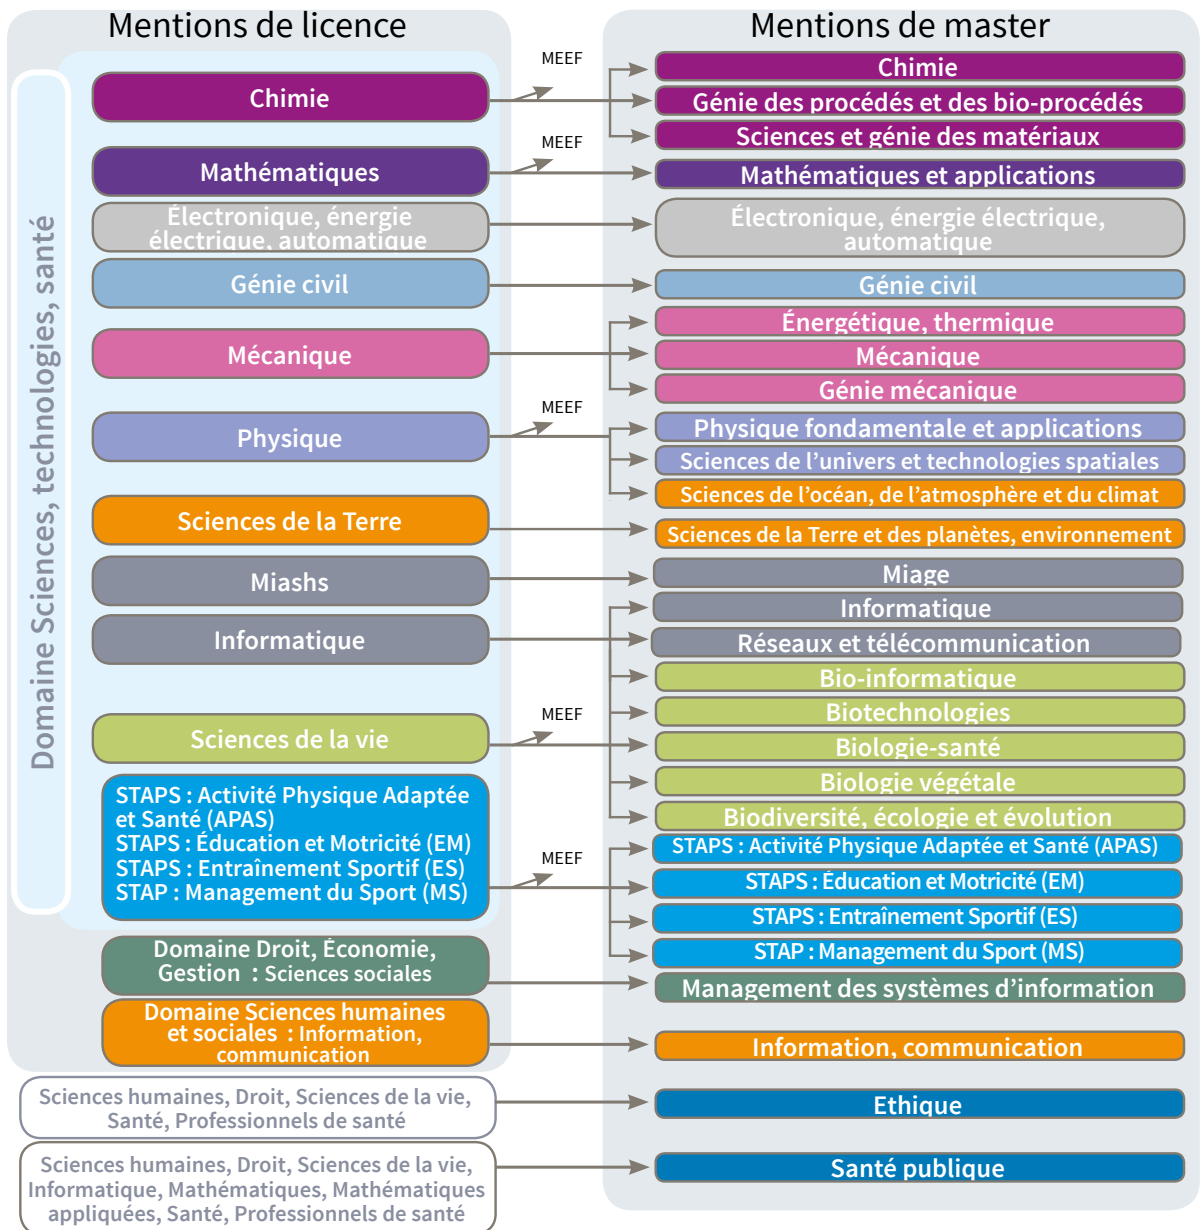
Mentions de licence

Domaine Sciences, technologies, santé

Chimie

Mathématiques

Électronique, énergie électrique, automatique

Génie civil

Mécanique

Physique

Sciences de la Terre

Miashs

Informatique

Sciences de la vie

STAPS : Activité Physique Adaptée et Santé (APAS)
STAPS : Éducation et Motricité (EM)
STAPS : Entraînement Sportif (ES)
STAP : Management du Sport (MS)

Domaine Droit, Économie, Gestion : Sciences sociales

Domaine Sciences humaines et sociales : Information, communication

Sciences humaines, Droit, Sciences de la vie, Santé, Professionnels de santé

Sciences humaines, Droit, Sciences de la vie, Informatique, Mathématiques, Mathématiques appliquées, Santé, Professionnels de santé

MEEF

MEEF

MEEF

MEEF

MEEF

Mentions de master

Chimie

Génie des procédés et des bio-procédés

Sciences et génie des matériaux

Mathématiques et applications

Électronique, énergie électrique, automatique

Génie civil

Énergétique, thermique

Mécanique

Génie mécanique

Physique fondamentale et applications

Sciences de l'univers et technologies spatiales

Sciences de l'océan, de l'atmosphère et du climat

Sciences de la Terre et des planètes, environnement

Miage

Informatique

Réseaux et télécommunication

Bio-informatique

Biotechnologies

Biologie-santé

Biologie végétale

Biodiversité, écologie et évolution

STAPS : Activité Physique Adaptée et Santé (APAS)

STAPS : Éducation et Motricité (EM)

STAPS : Entraînement Sportif (ES)

STAP : Management du Sport (MS)

Management des systèmes d'information

Information, communication

Ethique

Santé publique